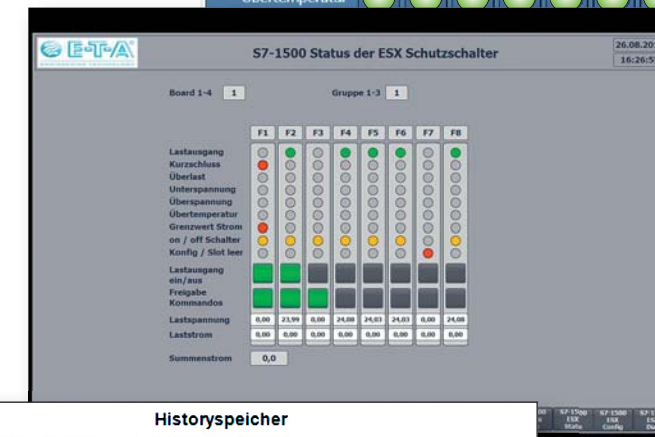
Übertemperatur

E-T-A

S7-1500 Status der ESX Schutzschalter

26.08.20
16:26:5

Board 1-4 1

Gruppe 1-3 1

F1 F2 F3 F4 F5 F6 F7 F8

Lastausgang
Kurzschluss
Überlast
Unterspannung
Überspannung
Übertemperatur
Grenzwert Strom
on / off Schalter
Konfig / Slot leer

Lastausgang ein/aus

Freigabe Kommandos

| Lastspannung | 0,00 | 23,99 | 0,00 | 24,08 | 24,03 | 24,03 | 0,00 | 24,08 |
|---|---|---|---|---|---|---|---|---|
| Laststrom | 0,00 | 0,00 | 0,00 | 0,00 | 0,00 | 0,00 | 0,00 | 0,00 |

Summenstrom 0,0

Historyspeicher

S7-1500 ESX Status

S7-1500 ESX Config

S7-1 ES Du